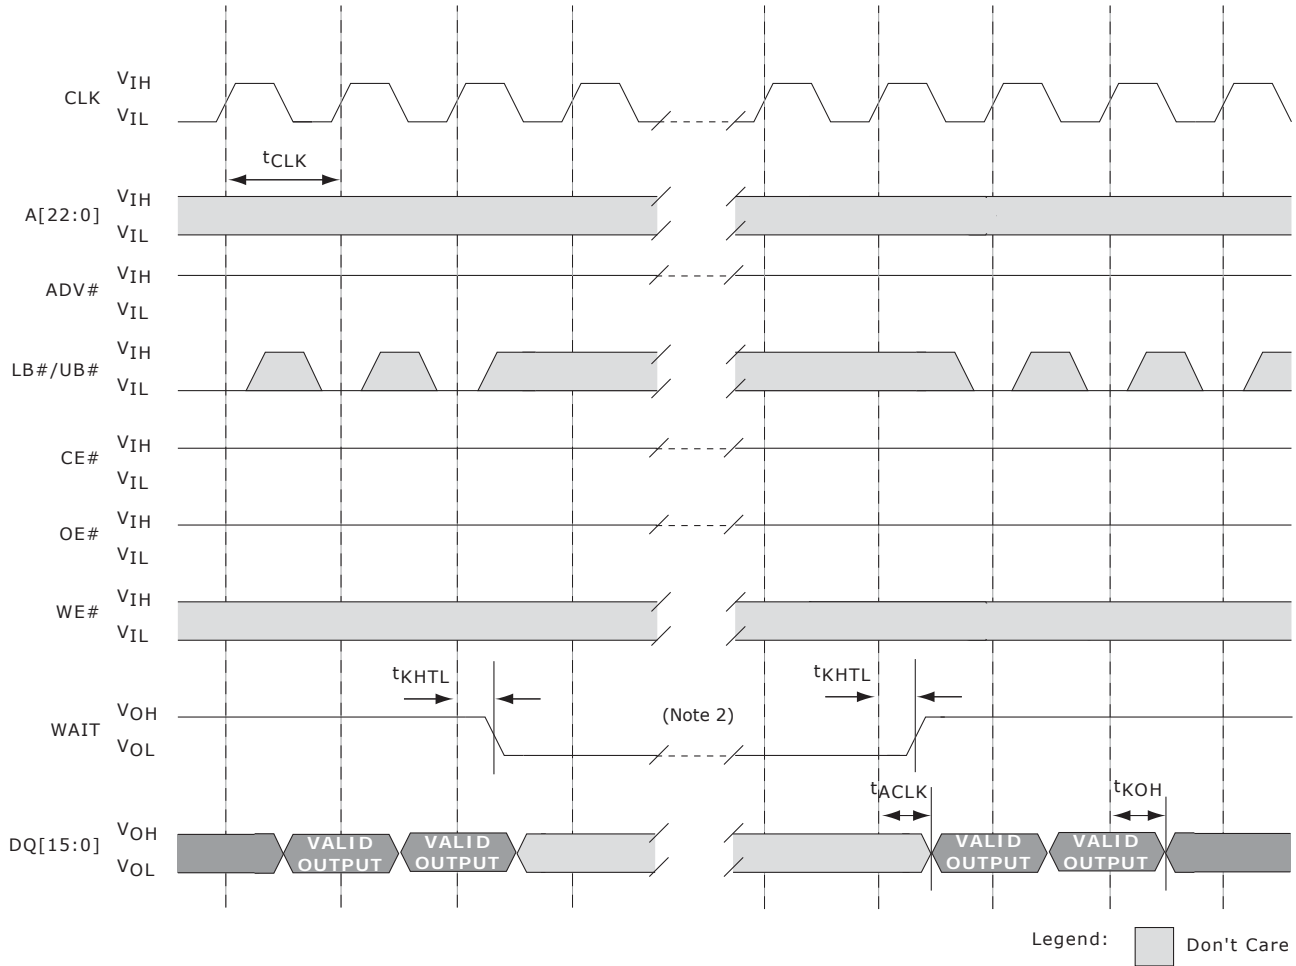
CLK $V_{IH}$ $V_{IL}$

$t_{CLK}$

A[22:0] $V_{IH}$ $V_{IL}$

ADV# $V_{IH}$ $V_{IL}$

LB#/UB# $V_{IH}$ $V_{IL}$

CE# $V_{IH}$ $V_{IL}$

OE# $V_{IH}$ $V_{IL}$

WE# $V_{IH}$ $V_{IL}$

$t_{KHTL}$ $t_{KHTL}$

WAIT $V_{OH}$ $V_{OL}$

(Note 2)

$t_{ACLK}$ $t_{KOH}$

DQ[15:0] $V_{OH}$ $V_{OL}$

VALID OUTPUT VALID OUTPUT VALID OUTPUT VALID OUTPUT

Legend: Don't Care